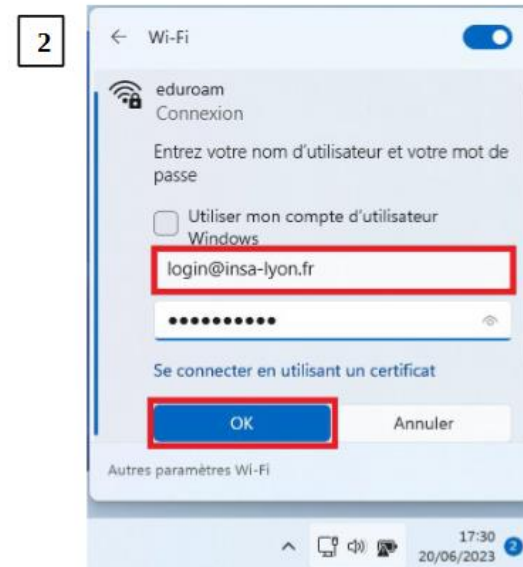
2

← Wi-Fi

eduroam
Connexion

Entrez votre nom d'utilisateur et votre mot de passe

Utiliser mon compte d'utilisateur Windows

login@insa-lyon.fr

•••••••••••

Se connecter en utilisant un certificat

OK

Annuler

Autres paramètres Wi-Fi

17:30
20/06/2023

2